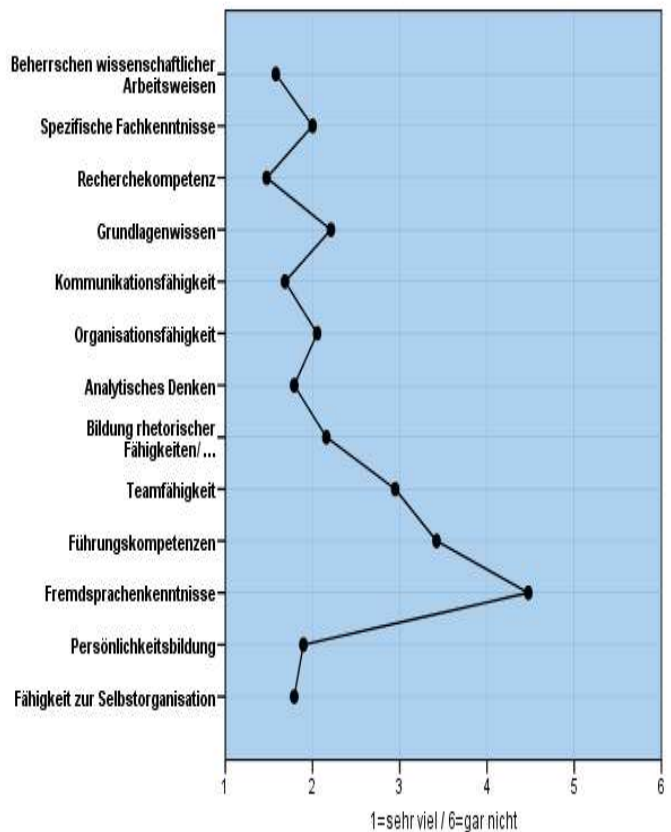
Beherrschen wissenschaftlicher Arbeitsweisen
Spezifische Fachkenntnisse
Recherchekompetenz
Grundlagenwissen
Kommunikationsfähigkeit
Organisationsfähigkeit
Analytisches Denken
Bildung rhetorischer Fähigkeiten/ ...
Teamfähigkeit
Führungskompetenzen
Fremdsprachenkenntnisse
Persönlichkeitsbildung
Fähigkeit zur Selbstorganisation

1 2 3 4 5 6
1=sehr viel / 6=gar nicht